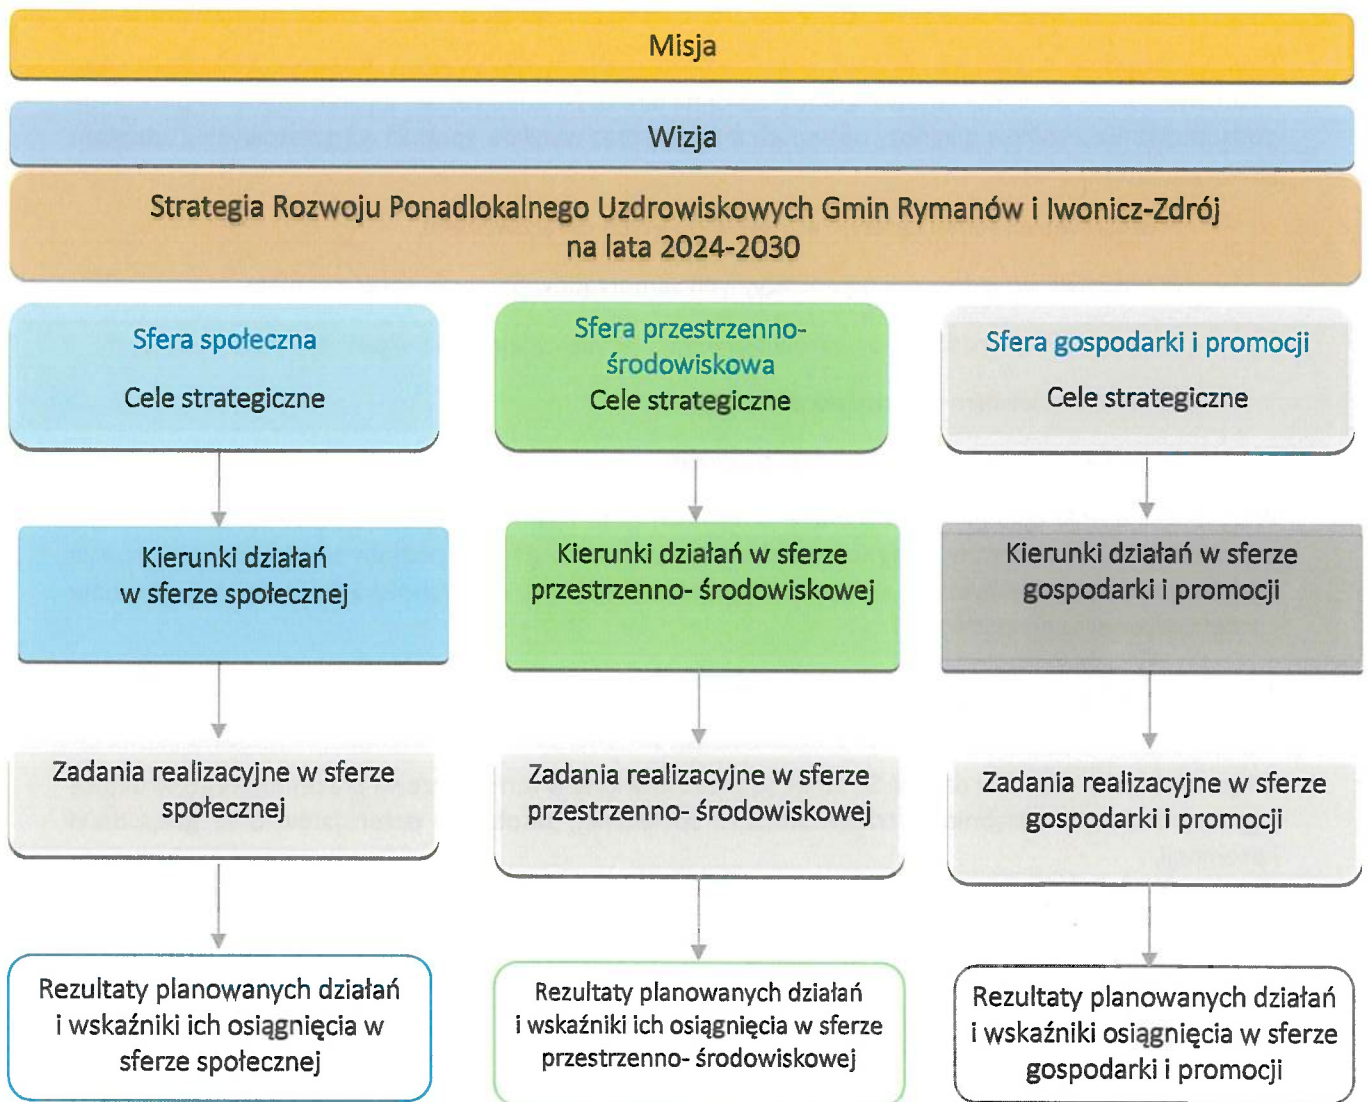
Misja

Wizja

Strategia Rozwoju Ponadlokalnego Uzdrowiskowych Gmin Rymanów i Iwonicz-Zdrój na lata 2024-2030

Sfera społeczna

Cele strategiczne

Kierunki działań w sferze społecznej

Zadania realizacyjne w sferze społecznej

Rezultaty planowanych działań i wskaźniki ich osiągnięcia w sferze społecznej

Sfera przestrzenno-środowiskowa

Cele strategiczne

Kierunki działań w sferze przestrzenno- środowiskowej

Zadania realizacyjne w sferze przestrzenno- środowiskowej

Rezultaty planowanych działań i wskaźniki ich osiągnięcia w sferze przestrzenno- środowiskowej

Sfera gospodarki i promocji

Cele strategiczne

Kierunki działań w sferze gospodarki i promocji

Zadania realizacyjne w sferze gospodarki i promocji

Rezultaty planowanych działań i wskaźniki osiągnięcia w sferze gospodarki i promocji